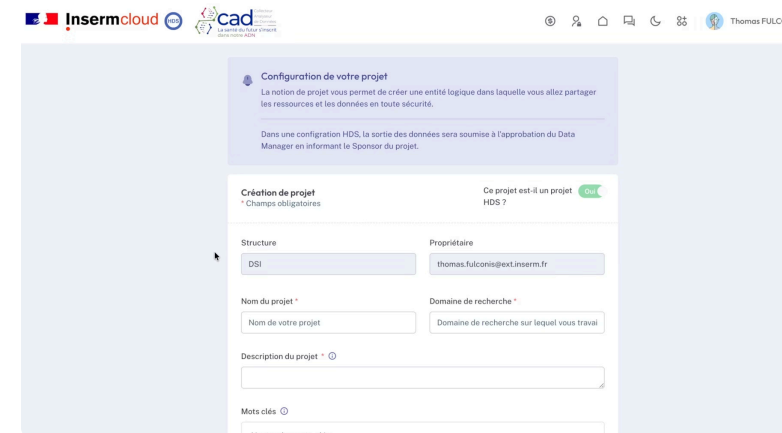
Insermcloud HDS cad Collection Analytique des Données La santé du futur s'inscrit dans notre ADN

Thomas FULCO

Configuration de votre projet

La notion de projet vous permet de créer une entité logique dans laquelle vous allez partager les ressources et les données en toute sécurité.

Dans une configuration HDS, la sortie des données sera soumise à l'approbation du Data Manager en informant le Sponsor du projet.

Création de projet
* Champs obligatoires

Ce projet est-il un projet HDS ?

Oui

Structure
DSI

Propriétaire
thomas.fulconis@ext.inserm.fr

Nom du projet *
Nom de votre projet

Domaine de recherche *
Domaine de recherche sur lequel vous travai

Description du projet *

Mots clés